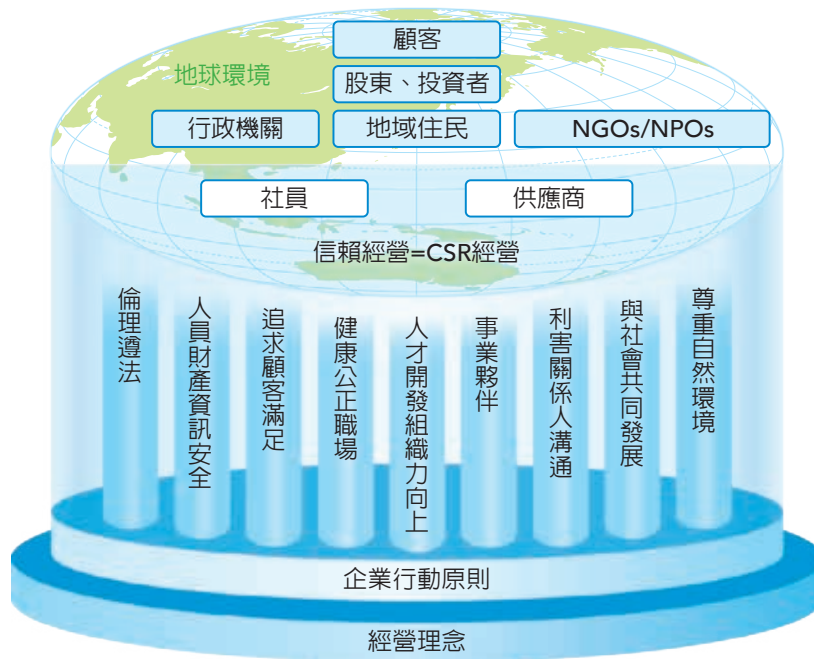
顧客

地球環境

股東、投資者

行政機關

地域住民

NGOs/NPOs

社員

供應商

信賴經營=CSR經營

倫理遵法

人員財產資訊安全

追求顧客滿足

健康公正職場

人才開發組織力向上

事業夥伴

利害關係人溝通

與社會共同發展

尊重自然環境

企業行動原則

經營理念